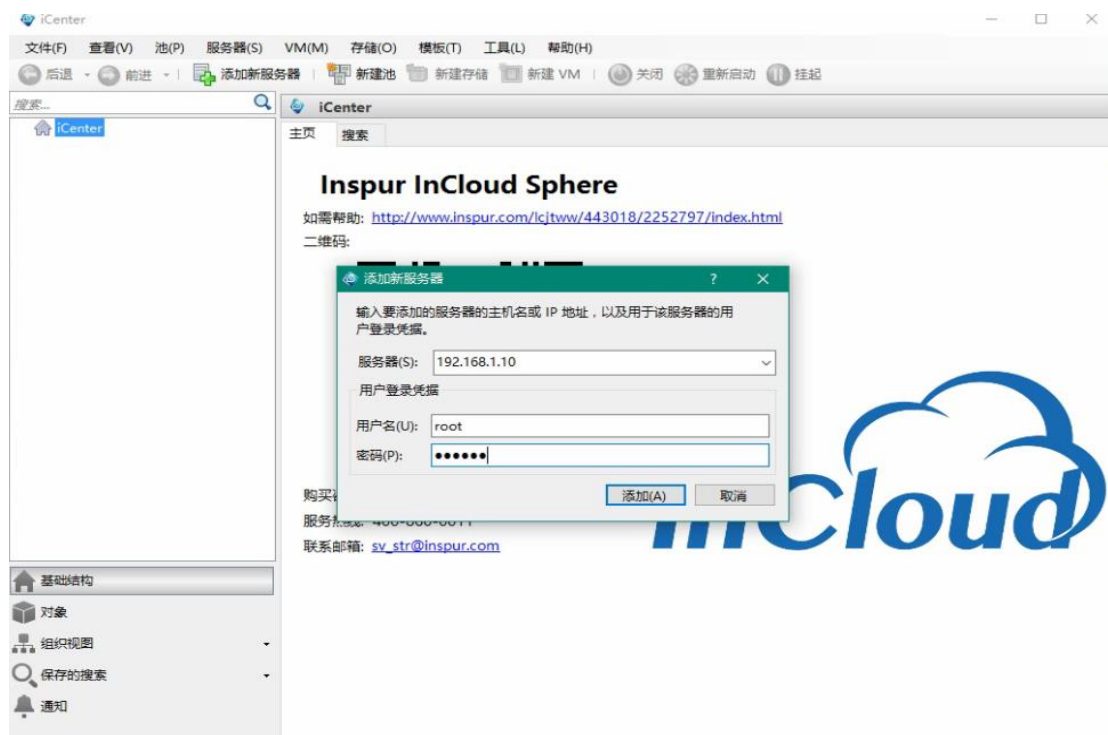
iCenter

文件(F) 查看(V) 池(P) 服务器(S) VM(M) 存储(O) 模板(T) 工具(L) 帮助(H)

后退 前进 添加新服务器 新建池 新建存储 新建 VM 关闭 重新启动 挂起

搜索...

iCenter

iCenter

主页 搜索

Inspur InCloud Sphere

如需帮助: http://www.inspur.com/lcjtww/443018/2252797/index.html

二维码:

添加新服务器 ? ×

输入要添加的服务器的主机名或 IP 地址，以及用于该服务器的用户登录凭据。

服务器(S): 192.168.1.10

用户登录凭据

用户名(U): root

密码(P): ••••••

添加(A) 取消

购买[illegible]

服务热线: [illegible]

联系邮箱: sv_str@inspur.com

InCloud

基础结构

对象

组织视图

保存的搜索

通知